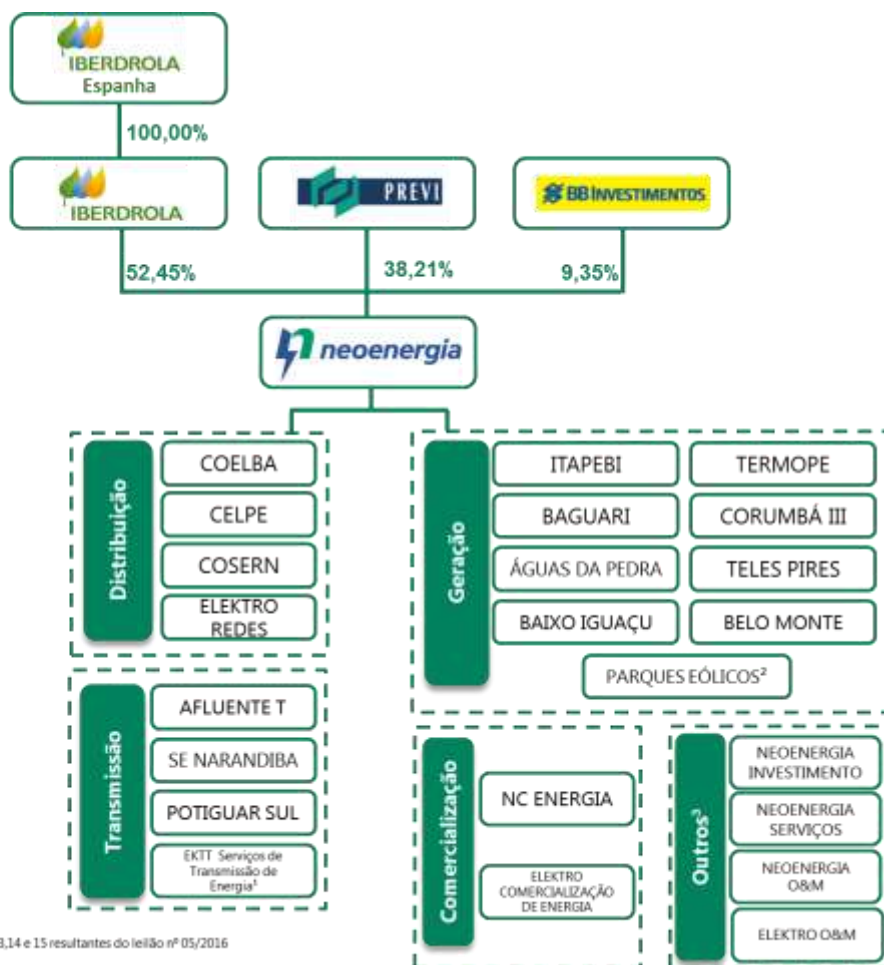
IBERDROLA
Espanha

100,00%

IBERDROLA

PREVI

BB INVESTIMENTOS

52,45%

38,21%

9,35%

neoenergia

Distribuição

COELBA

CELPE

COSERN

ELEKTRO REDES

Geração

ITAPEBI

TERMOPE

BAGUARI

CORUMBÁ III

ÁGUAS DA PEDRA

TELES PIRES

BAIXO IGUAÇU

BELO MONTE

PARQUES EÓLICOS²

Transmissão

AFLUENTE T

SE NARANDIBA

POTIGUAR SUL

EKTT Serviços de Transmissão de Energia¹

Comercialização

NC ENERGIA

ELEKTRO COMERCIALIZAÇÃO DE ENERGIA

Outros³

NEOENERGIA INVESTIMENTO

NEOENERGIA SERVIÇOS

NEOENERGIA O&M

ELEKTRO O&M

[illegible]3,14 e 15 resultantes do leilão nº 05/2016